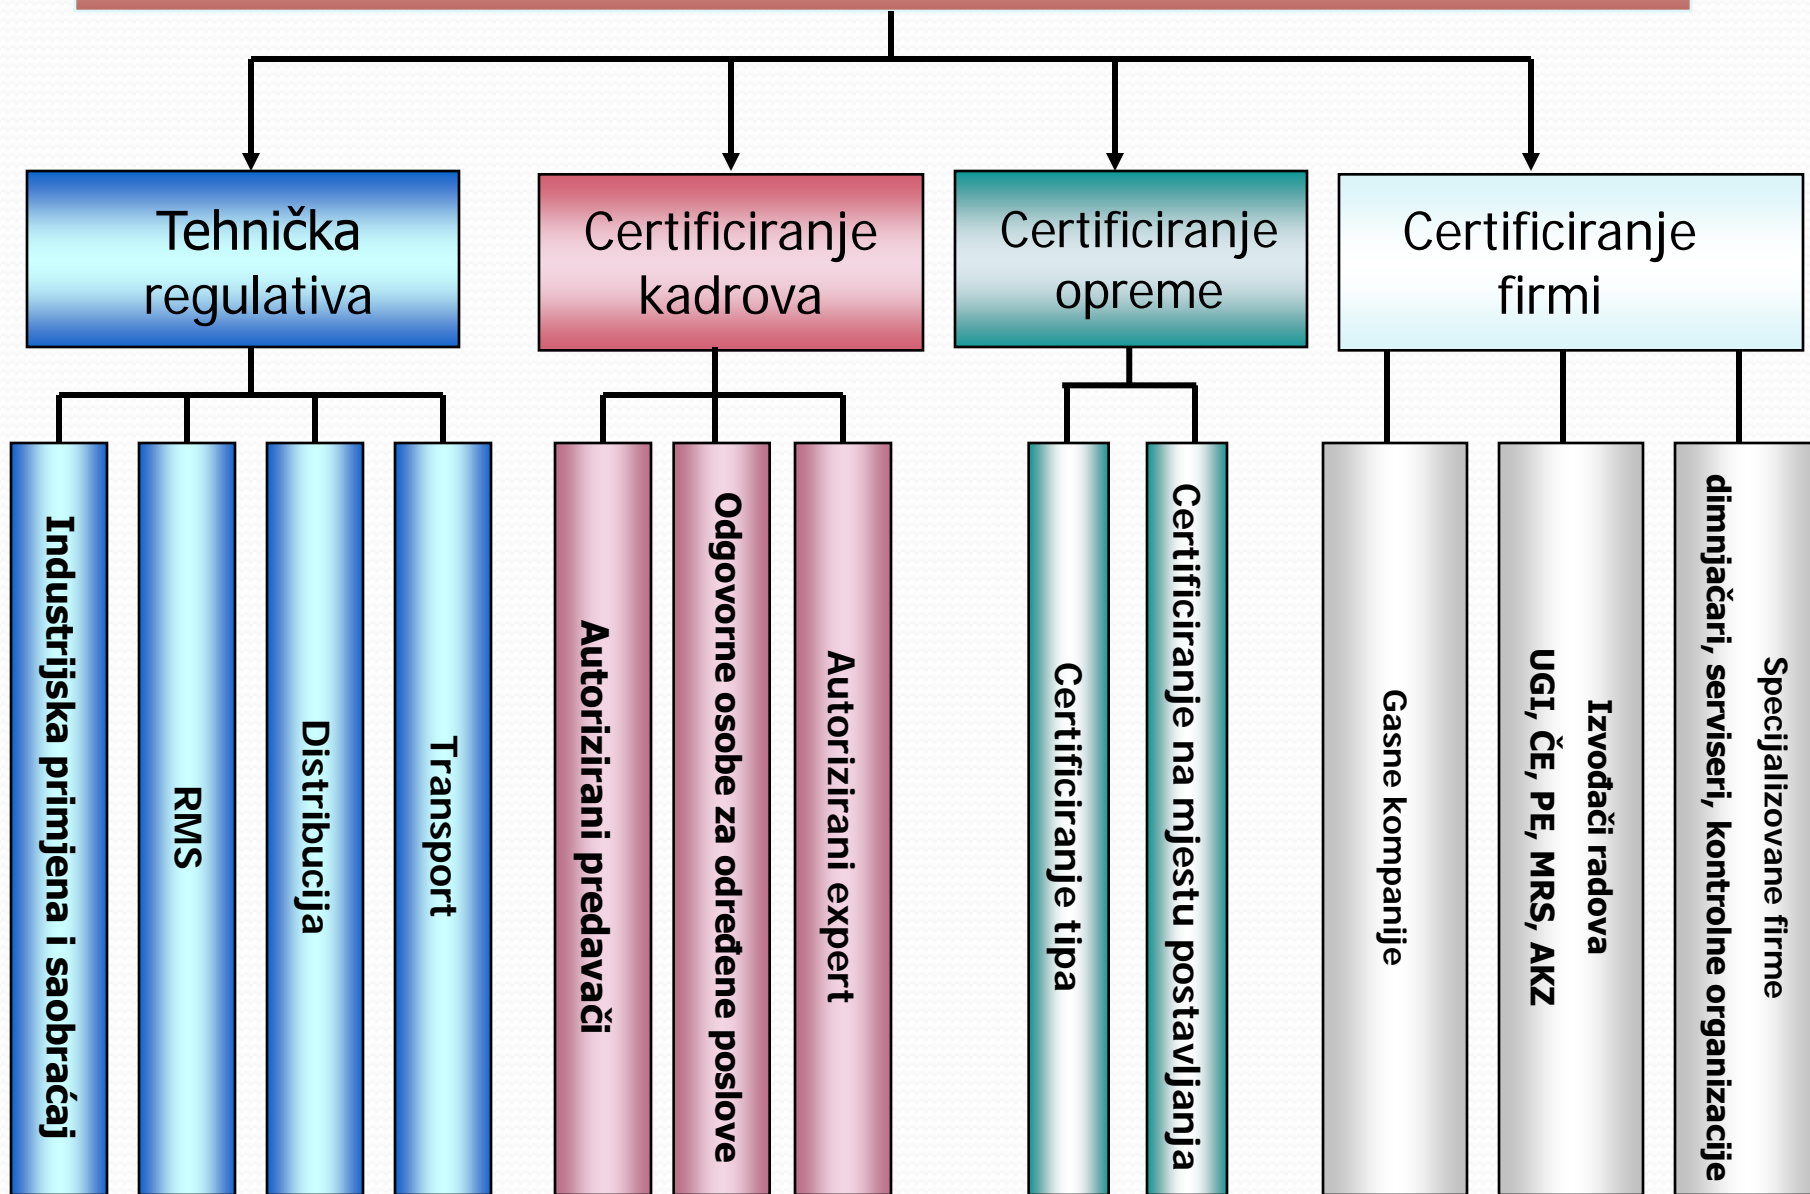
Tehnička regulativa

Certificiranje kadrova

Certificiranje opreme

Certificiranje firmi

Industrijska primjena i saobraćaj

RMS

Distribucija

Transport

Autorizirani predavači

Odgovorne osobe za određene poslove

Autorizirani expert

Certificiranje tipa

Certificiranje na mjestu postavljanja

Gasne kompanije

Izvođači radova
UGI, ČE, PE, MRS, AKZ

Specijalizovane firme
dimnjačari, serviseri, kontrolne organizacije